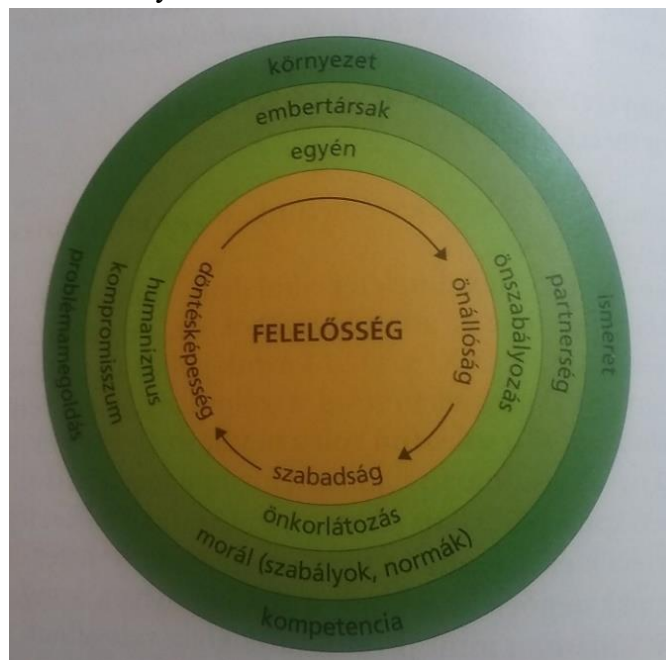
környezet

embertársak

egyén

FELELŐSSÉG

önállóság

szabadság

döntésképesség

önszabályozás

önkorlátozás

humanizmus

partnerség

morál (szabályok, normák)

kompromisszum

ismeret

kompetencia

problémamegoldás